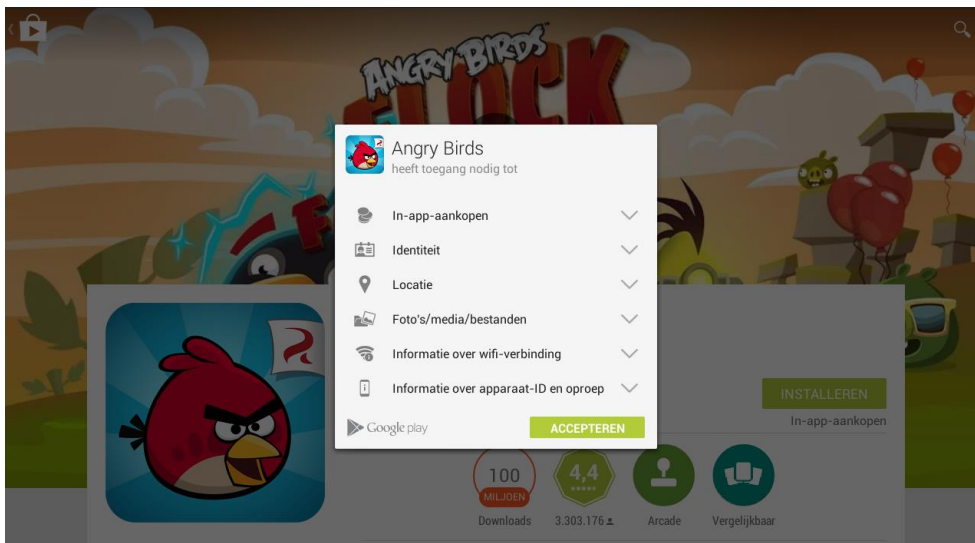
ANGRY BIRDS

Angry Birds
heeft toegang nodig tot

In-app-aankopen

Identiteit

Locatie

Foto's/media/bestanden

Informatie over wifi-verbinding

Informatie over apparaat-ID en oproep

Google play

ACCEPTEREN

INSTALLEREN

In-app-aankopen

100 MILJOEN
Downloads

4,4
3.303.176

Arcade

Vergelijkbaar